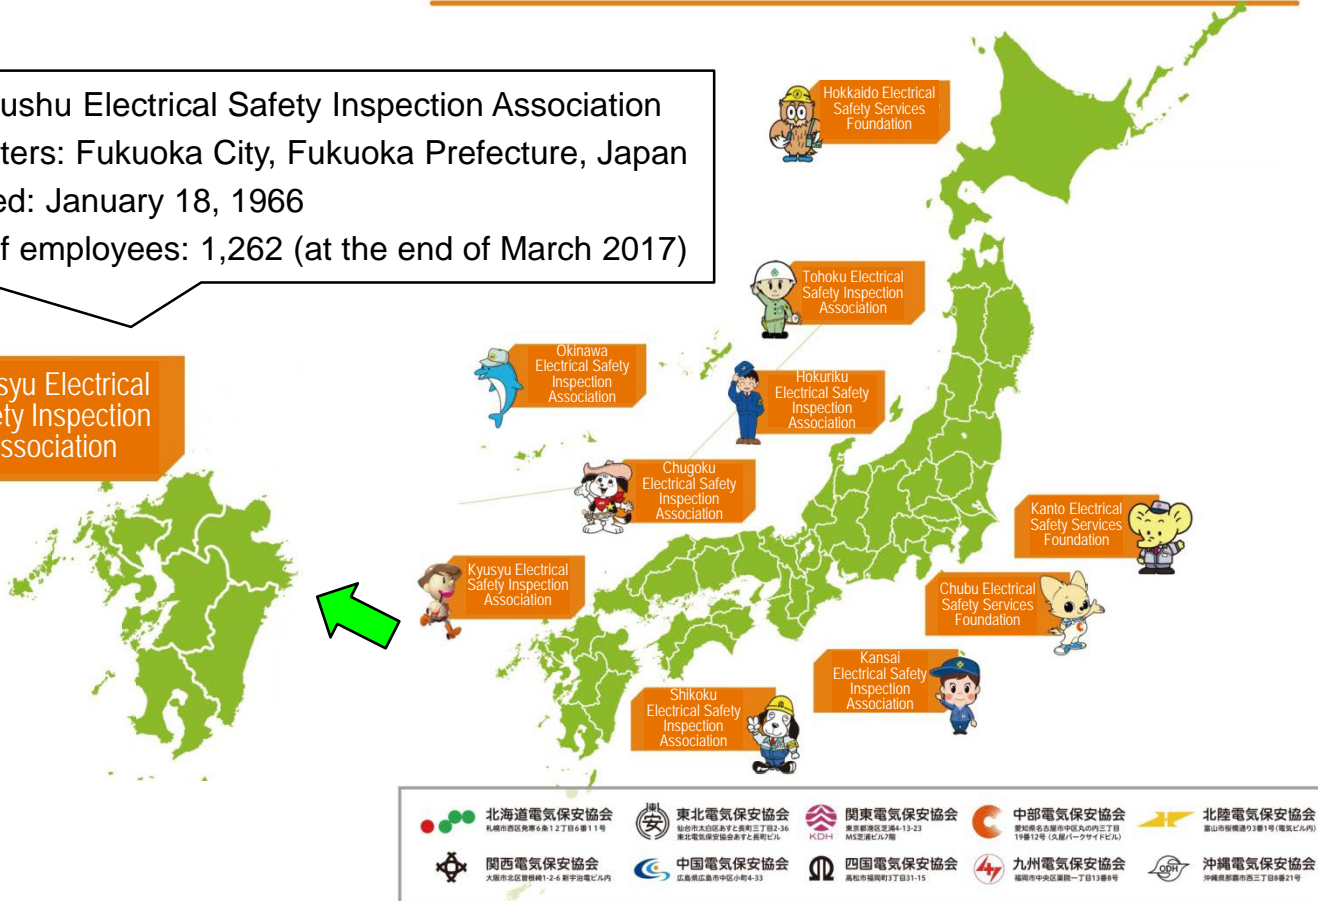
ushu Electrical Safety Inspection Association
ters: Fukuoka City, Fukuoka Prefecture, Japan
ed: January 18, 1966
f employees: 1,262 (at the end of March 2017)

syu Electrical
ety Inspection
ssociation

Hokkaido Electrical Safety Services Foundation

Tohoku Electrical Safety Inspection Association

Okinawa Electrical Safety Inspection Association

Hokuriku Electrical Safety Inspection Association

Chugoku Electrical Safety Inspection Association

Kanto Electrical Safety Services Foundation

Kyusyu Electrical Safety Inspection Association

Chubu Electrical Safety Services Foundation

Kansai Electrical Safety Inspection Association

Shikoku Electrical Safety Inspection Association

北海道電気保安協会 札幌市西区発寒6条12丁目6番11号
東北電気保安協会 仙台市太白区あすと長町三丁目2-36 東北電気保安協会あすと長町ビル
関東電気保安協会 東京都港区芝浦4-13-23 MS芝浦ビル7階
中部電気保安協会 愛知県名古屋市中区丸の内三丁目19番12号（久屋パークサイドビル）
北陸電気保安協会 富山市桜橋通り3番1号（電気ビル内）
関西電気保安協会 大阪市北区曽根崎1-2-6 新宇治電ビル内
中国電気保安協会 広島県広島市中区小町4-33
四国電気保安協会 高松市福岡町3丁目31-15
九州電気保安協会 福岡市中央区薬院一丁目13番8号
沖縄電気保安協会 沖縄県那覇市西三丁目8番21号